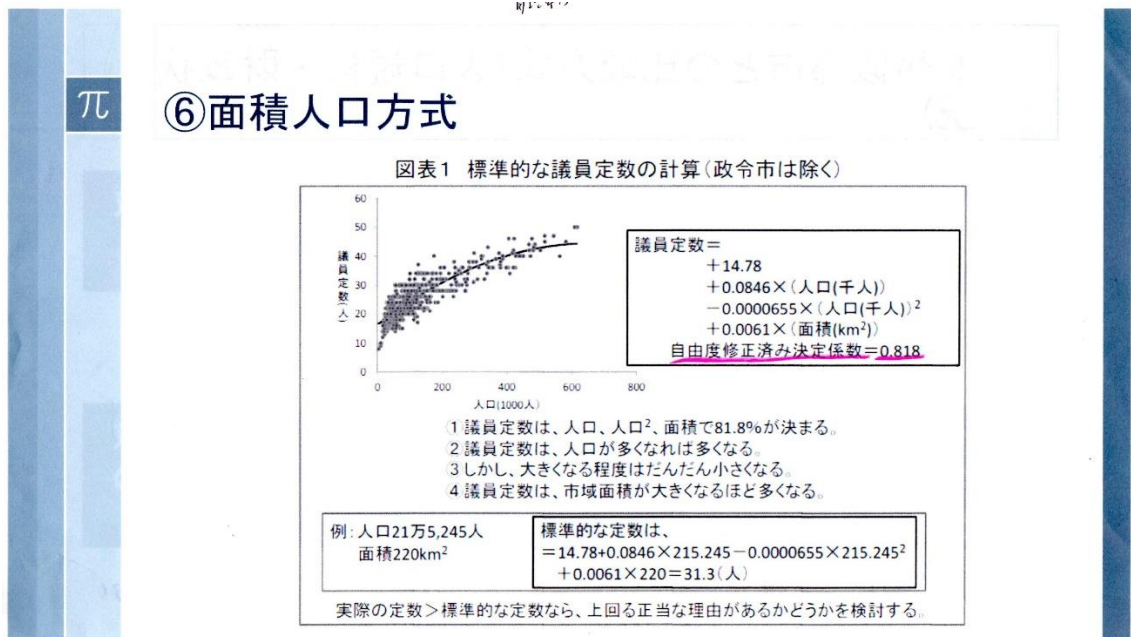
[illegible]

π

⑥面積人口方式

図表1　標準的な議員定数の計算（政令市は除く）

60
50
40
30
20
10
0

議員定数（人）

0　200　400　600　800
人口(1000人)

議員定数＝
＋14.78
＋0.0846×（人口(千人)）
−0.0000655×（人口(千人)）$^2$
＋0.0061×（面積(km$^2$)）
自由度修正済み決定係数＝0.818

1 議員定数は、人口、人口$^2$、面積で81.8%が決まる。
2 議員定数は、人口が多くなれば多くなる。
3 しかし、大きくなる程度はだんだん小さくなる。
4 議員定数は、市域面積が大きくなるほど多くなる。

例：人口21万5,245人
面積220km$^2$

標準的な定数は、
＝14.78+0.0846×215.245−0.0000655×215.245$^2$
＋0.0061×220＝31.3（人）

実際の定数＞標準的な定数なら、上回る正当な理由があるかどうかを検討する。